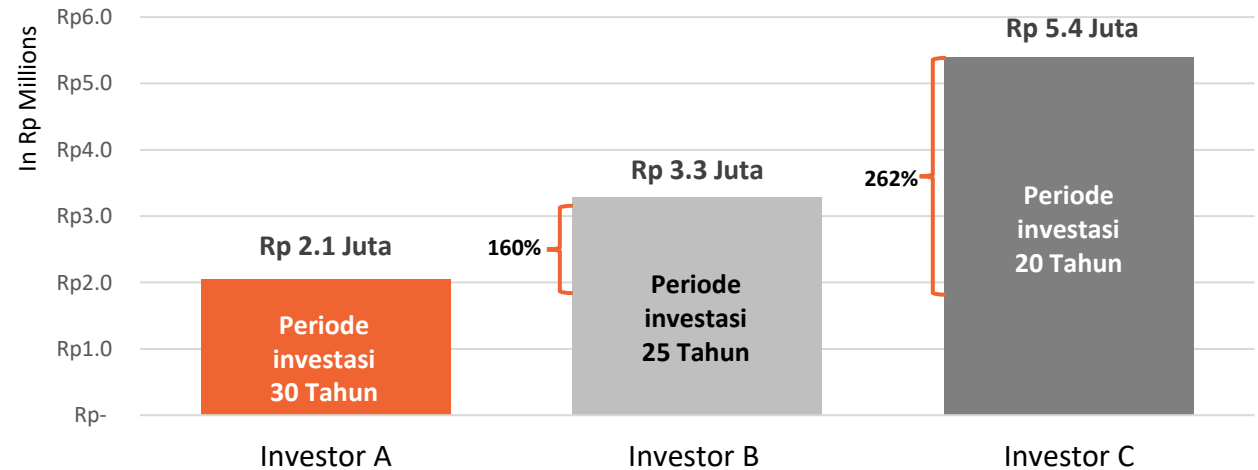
In Rp Millions

Rp6.0
Rp5.0
Rp4.0
Rp3.0
Rp2.0
Rp1.0
Rp-

Rp 2.1 Juta
Periode investasi 30 Tahun

Rp 3.3 Juta
160%
Periode investasi 25 Tahun

Rp 5.4 Juta
262%
Periode investasi 20 Tahun

Investor A
Investor B
Investor C